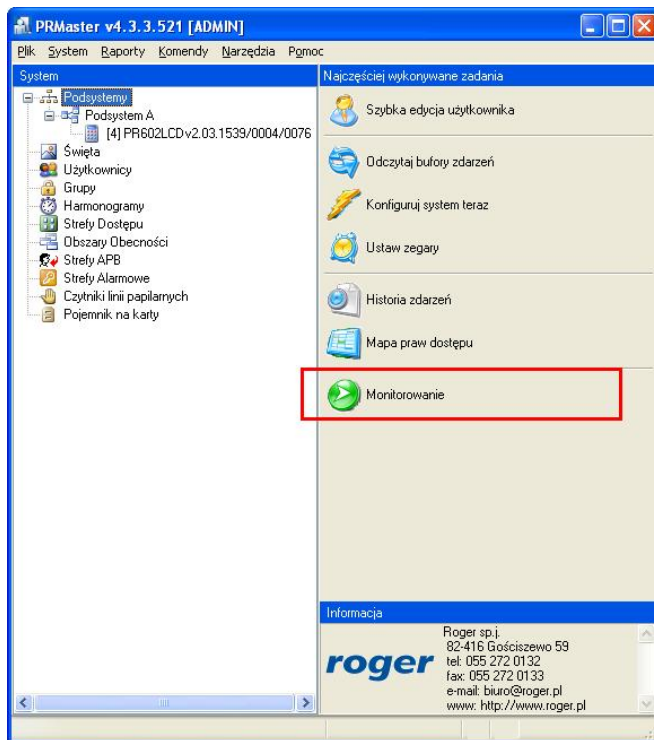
PRMaster v4.3.3.521 [ADMIN]

Plik System Raporty Komendy Narzędzia Pomoc

System

Podsystemy
Podsystem A
[4] PR602LCDv2.03.1539/0004/0076
Święta
Użytkownicy
Grupy
Harmonogramy
Strefy Dostępu
Obszary Obecności
Strefy APB
Strefy Alarmowe
Czytniki linii papilarnych
Pojemnik na karty

Najczęściej wykonywane zadania

Szybka edycja użytkownika
Odczytaj bufory zdarzeń
Konfiguruj system teraz
Ustaw zegary
Historia zdarzeń
Mapa praw dostępu
Monitorowanie

Informacja

roger

Roger sp.j.
82-416 Gościszewo 59
tel: 055 272 0132
fax: 055 272 0133
e-mail: biuro@roger.pl
www: http://www.roger.pl